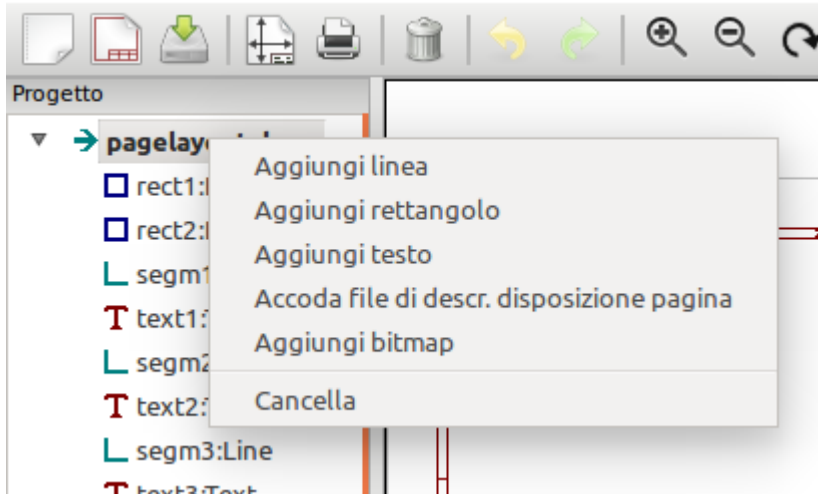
Progetto

pagelayo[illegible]

rect1:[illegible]

rect2:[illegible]

segm1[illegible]

text1:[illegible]

segm2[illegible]

text2:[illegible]

segm3:Line

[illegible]

Aggiungi linea

Aggiungi rettangolo

Aggiungi testo

Accoda file di descr. disposizione pagina

Aggiungi bitmap

Cancella